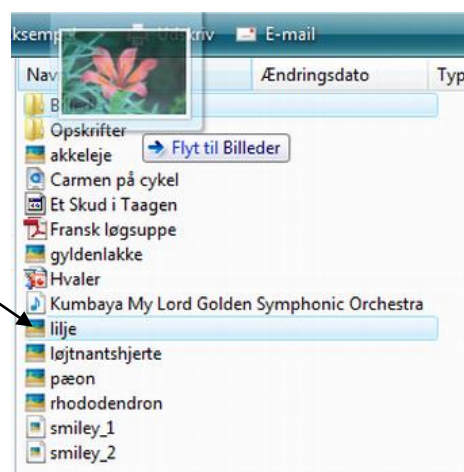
ksemp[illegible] Udskriv E-mail

Nav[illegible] Ændringsdato Typ

B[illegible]

Opskrifter

akkeleje

→ Flyt til Billeder

Carmen på cykel

Et Skud i Taagen

Fransk løgsuppe

gyldenlakke

Hvaler

Kumbaya My Lord Golden Symphonic Orchestra

lilje

løjtnantshjerte

pæon

rhododendron

smiley_1

smiley_2